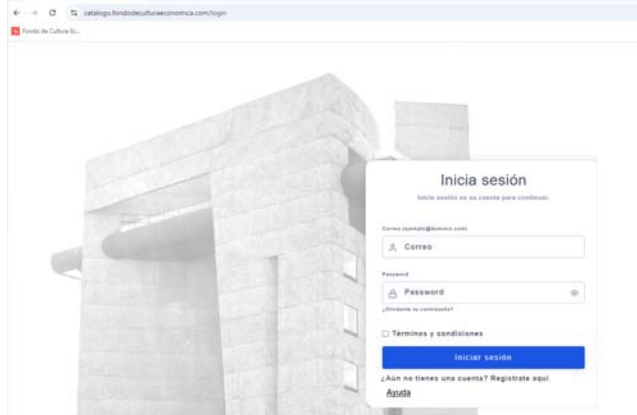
catalogo.fondodeculturaeconomica.com/login

Fondo de Cultura Ec...

Inicia sesión

Inicia sesión en su cuenta para continuar.

Correo (ejemplo@dominio.com)

Correo

Password

Password

¿Olvidaste tu contraseña?

Términos y condiciones

Iniciar sesión

¿Aún no tienes una cuenta? Regístrate aquí

Ayuda